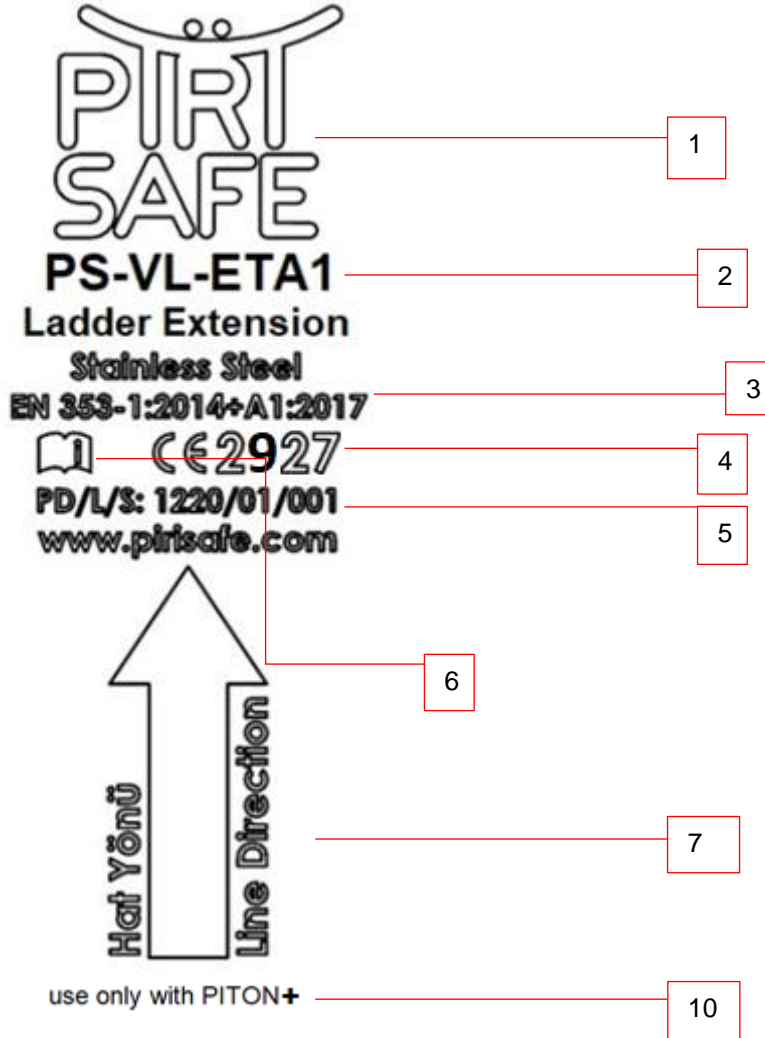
PİRİ SAFE

1

PS-VL-ETA1

2

Ladder Extension

Stainless Steel

EN 353-1:2014+A1:2017

3

CE 2927

4

PD/L/S: 1220/01/001

5

www.pirisafe.com

6

Hat Yönü

Line Direction

7

use only with PITON+

10